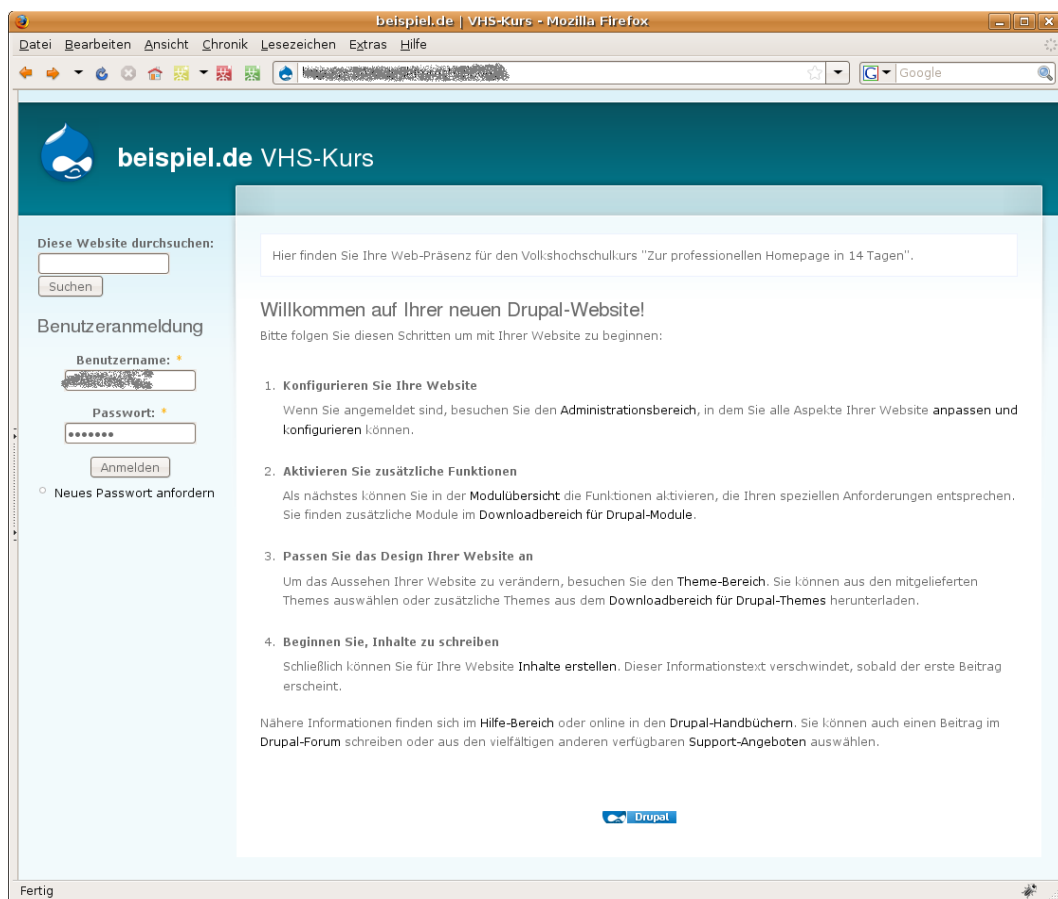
beispiel.de | VHS-Kurs - Mozilla Firefox

Datei Bearbeiten Ansicht Chronik Lesezeichen Extras Hilfe

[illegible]

Google

beispiel.de VHS-Kurs

Diese Website durchsuchen:

Suchen

Benutzeranmeldung

Benutzername: *

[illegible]

Passwort: *

•••••••

Anmelden

Neues Passwort anfordern

Hier finden Sie Ihre Web-Präsenz für den Volkshochschulkurs "Zur professionellen Homepage in 14 Tagen".

Willkommen auf Ihrer neuen Drupal-Website!

Bitte folgen Sie diesen Schritten um mit Ihrer Website zu beginnen:

1. Konfigurieren Sie Ihre Website

Wenn Sie angemeldet sind, besuchen Sie den Administrationsbereich, in dem Sie alle Aspekte Ihrer Website anpassen und konfigurieren können.

2. Aktivieren Sie zusätzliche Funktionen

Als nächstes können Sie in der Modulübersicht die Funktionen aktivieren, die Ihren speziellen Anforderungen entsprechen. Sie finden zusätzliche Module im Downloadbereich für Drupal-Module.

3. Passen Sie das Design Ihrer Website an

Um das Aussehen Ihrer Website zu verändern, besuchen Sie den Theme-Bereich. Sie können aus den mitgelieferten Themes auswählen oder zusätzliche Themes aus dem Downloadbereich für Drupal-Themes herunterladen.

4. Beginnen Sie, Inhalte zu schreiben

Schließlich können Sie für Ihre Website Inhalte erstellen. Dieser Informationstext verschwindet, sobald der erste Beitrag erscheint.

Nähere Informationen finden sich im Hilfe-Bereich oder online in den Drupal-Handbüchern. Sie können auch einen Beitrag im Drupal-Forum schreiben oder aus den vielfältigen anderen verfügbaren Support-Angeboten auswählen.

Drupal

Fertig